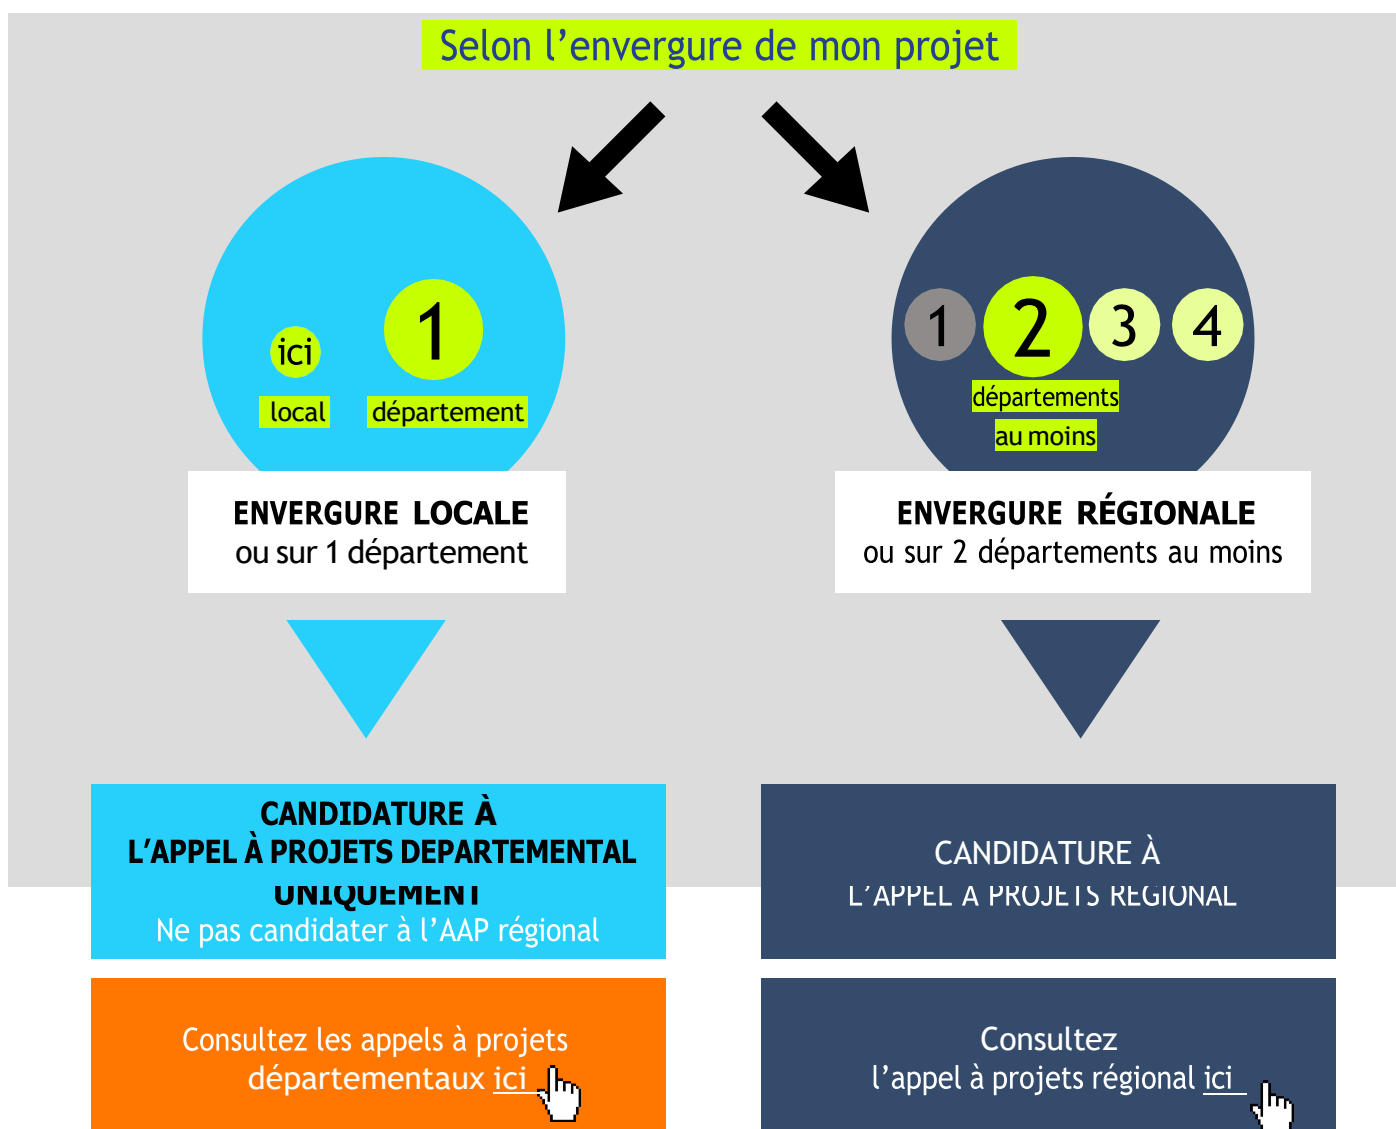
Selon l’envergure de mon projet

ici

local

1

département

1 2 3 4

départements au moins

ENVERGURE LOCALE
ou sur 1 département

ENVERGURE RÉGIONALE
ou sur 2 départements au moins

CANDIDATURE À
L’APPEL À PROJETS DEPARTEMENTAL
UNIQUEMENT
Ne pas candidater à l’AAP régional

CANDIDATURE À
L’APPEL À PROJETS RÉGIONAL

Consultez les appels à projets départementaux ici

Consultez
l’appel à projets régional ici